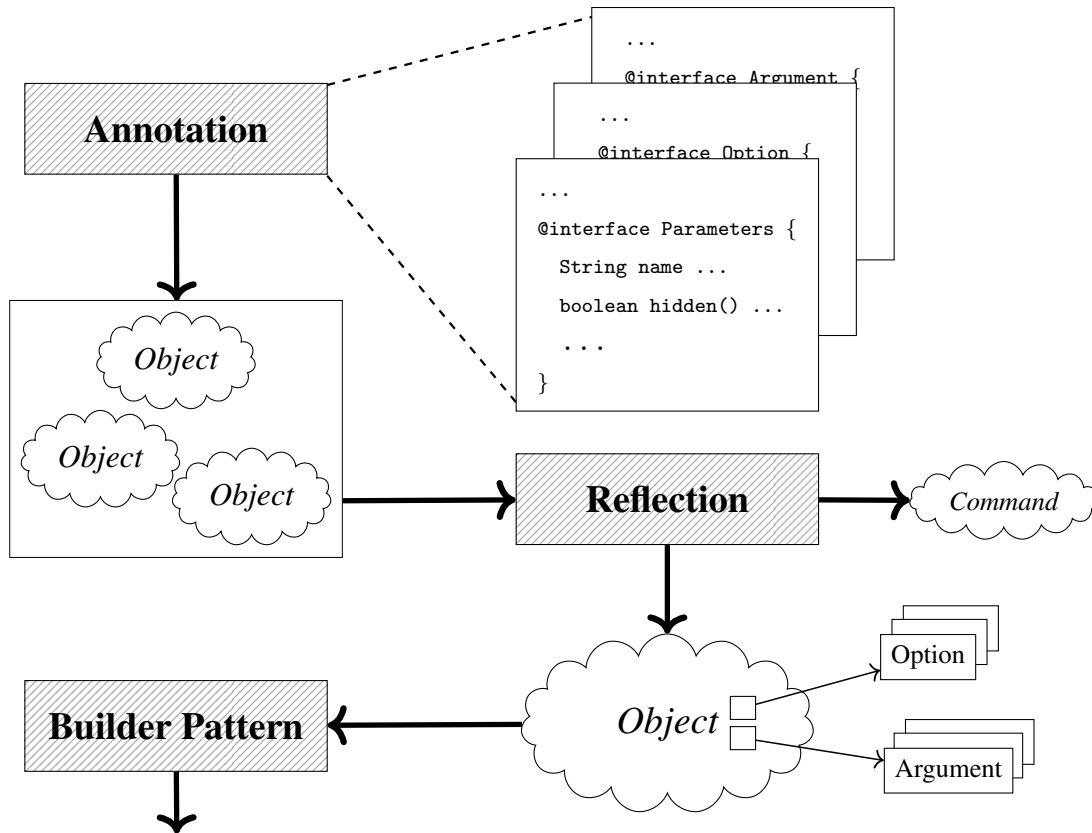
...

@interface Argument {

...

@interface Option {

...

@interface Parameters {

String name ...

boolean hidden() ...

...

}

Annotation

Object

Object

Object

Reflection

Command

Option

Object

Argument

Builder Pattern